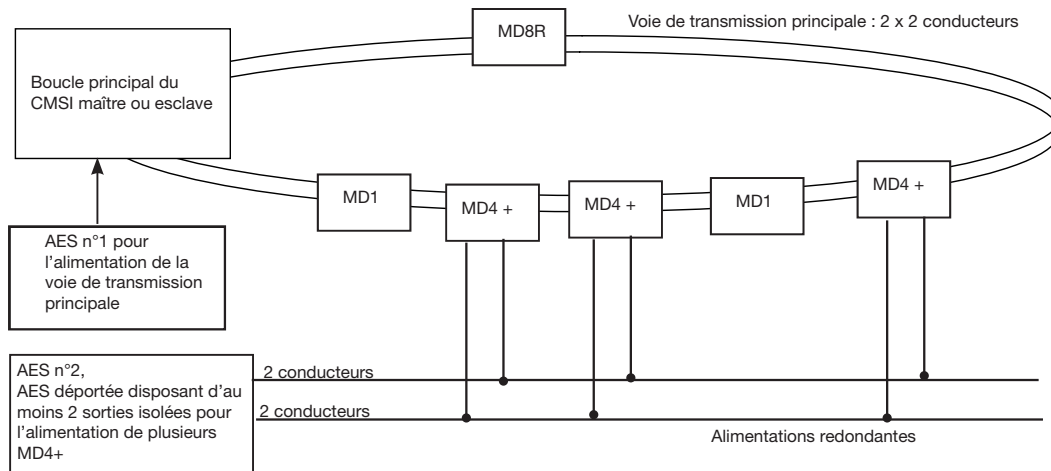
MD8R

Voie de transmission principale : 2 x 2 conducteurs

Boucle principal du CMSI maître ou esclave

MD1

MD4 +

MD4 +

MD1

MD4 +

AES n°1 pour l'alimentation de la voie de transmission principale

AES n°2, AES déportée disposant d'au moins 2 sorties isolées pour l'alimentation de plusieurs MD4+

2 conducteurs

2 conducteurs

Alimentations redondantes